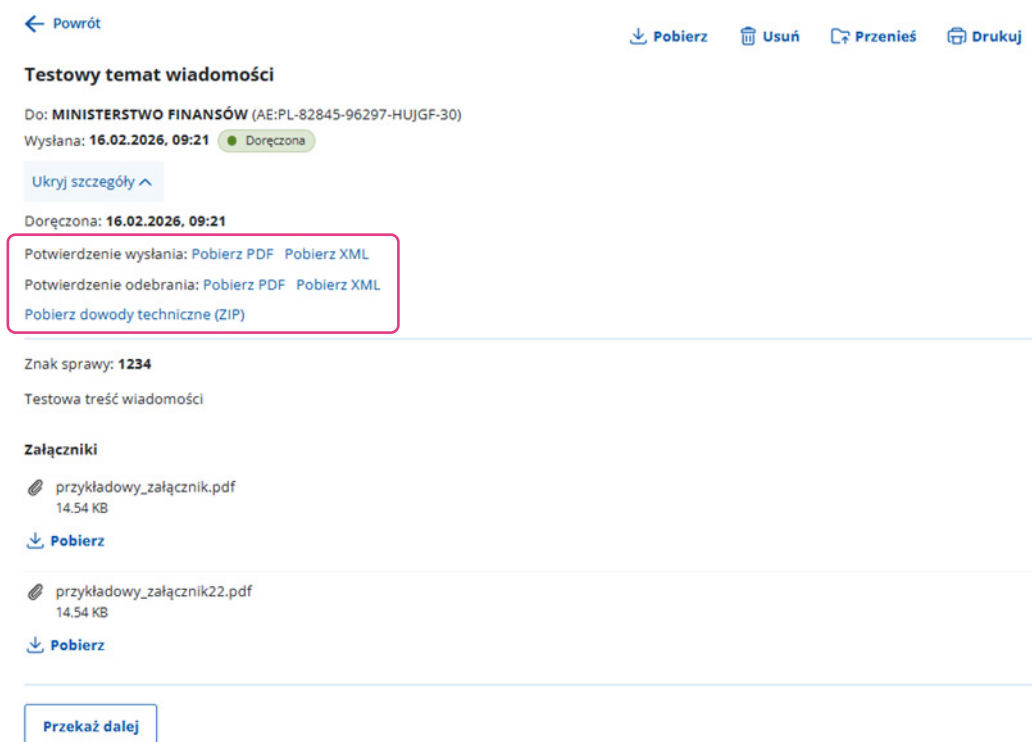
Powrót

Pobierz Usuń Przenieś Drukuj

Testowy temat wiadomości

Do: MINISTERSTWO FINANSÓW (AE:PL-82845-96297-HUJGF-30)
Wysłana: 16.02.2026, 09:21 Doręczona

Ukryj szczegóły

Doręczona: 16.02.2026, 09:21

Potwierdzenie wysłania: Pobierz PDF Pobierz XML
Potwierdzenie odebrania: Pobierz PDF Pobierz XML
Pobierz dowody techniczne (ZIP)

Znak sprawy: 1234

Testowa treść wiadomości

Załączniki

przykładowy_załącznik.pdf
14.54 KB

Pobierz

przykładowy_załącznik22.pdf
14.54 KB

Pobierz

Przekaż dalej